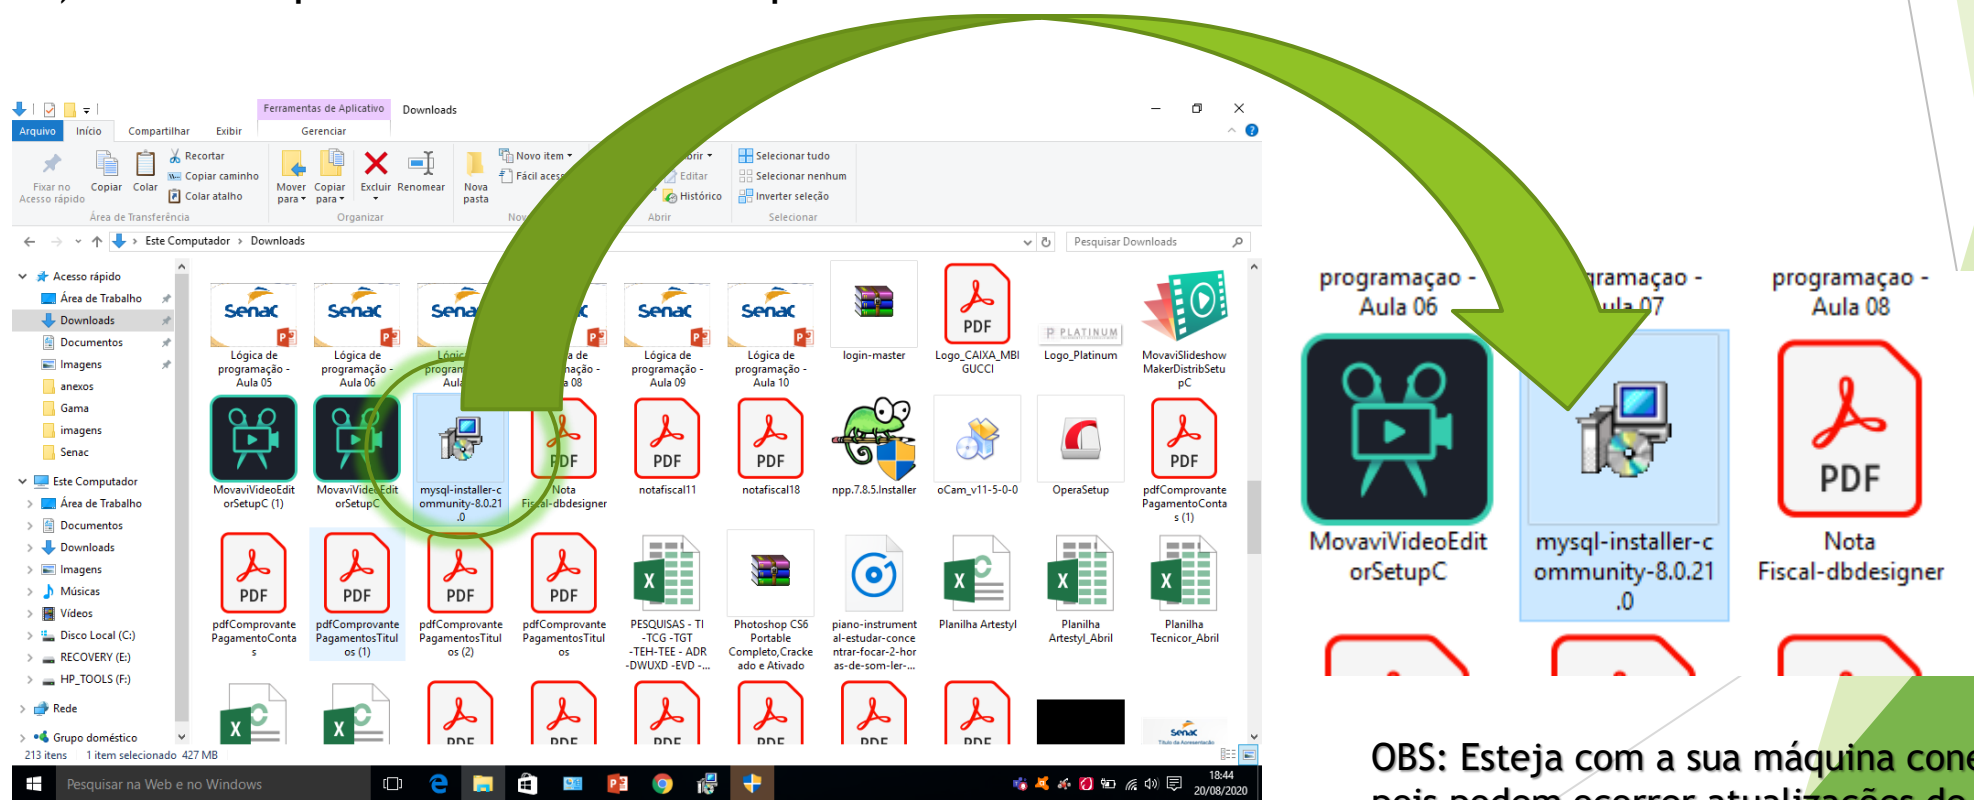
Ferramentas de Aplicativo Downloads

Arquivo Início Compartilhar Exibir Gerenciar

Fixar no Acesso rápido Copiar Colar Recortar Copiar caminho Colar atalho Área de Transferência

Mover para Copiar para Excluir Renomear Organizar

Nova pasta Novo item Fácil acesso Nov

Abrir Editar Histórico Abrir

Selecionar tudo Selecionar nenhum Inverter seleção Selecionar

Este Computador > Downloads

Pesquisar Downloads

Acesso rápido
Área de Trabalho
Downloads
Documentos
Imagens
anexos
Gama
imagens
Senac
Este Computador
Área de Trabalho
Documentos
Downloads
Imagens
Músicas
Vídeos
Disco Local (C:)
RECOVERY (E:)
HP_TOOLS (F:)
Rede
Grupo doméstico

Lógica de programação - Aula 05
Lógica de programação - Aula 06
Lógica de programação - Aula
Lógica de programação - Aula 08
Lógica de programação - Aula 09
Lógica de programação - Aula 10
login-master
Logo_CAIXA_MBI GUCCI
Logo_Platinum
MovaviSlideshowMakerDistribSetupC
MovaviVideoEditorSetupC (1)
MovaviVideoEditorSetupC
mysql-installer-community-8.0.21.0
Nota Fiscal-dbdesigner
notafiscal11
notafiscal18
npp.7.8.5.Installer
oCam_v11-5-0-0
OperaSetup
pdfComprovantePagamentoContas (1)
pdfComprovantePagamentoContas
pdfComprovantePagamentosTitulos (1)
pdfComprovantePagamentosTitulos (2)
pdfComprovantePagamentosTitulos
PESQUISAS - TI -TCG -TGT -TEH-TEE - ADR -DWUXD -EVD -...
Photoshop CS6 Portable Completo,Crackeado e Ativado
piano-instrumental-estudar-concentrar-focar-2-horas-de-som-ler-...
Planilha Artesyl
Planilha Artesyl_Abril
Planilha Tecnicor_Abril

PDF

213 itens 1 item selecionado 427 MB

Pesquisar na Web e no Windows

18:44 20/08/2020

programaçao - Aula 06
programaçao - Aula 07
programaçao - Aula 08

MovaviVideoEditorSetupC
mysql-installer-community-8.0.21.0
Nota Fiscal-dbdesigner

OBS: Esteja com a sua máquina cone